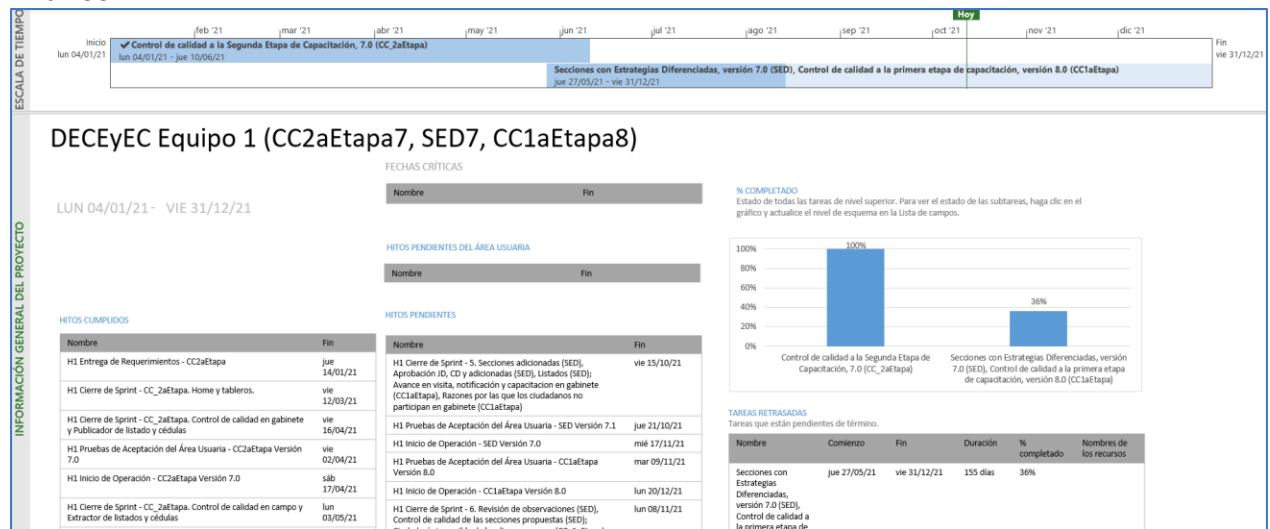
ESCALA DE TIEMPO

Hoy

feb '21 | mar '21 | abr '21 | may '21 | jun '21 | jul '21 | ago '21 | sep '21 | oct '21 | nov '21 | dic '21

Inicio lun 04/01/21

✔ Control de calidad a la Segunda Etapa de Capacitación, 7.0 (CC_2aEtapa)
lun 04/01/21 - jue 10/06/21

Secciones con Estrategias Diferenciadas, versión 7.0 (SED), Control de calidad a la primera etapa de capacitación, versión 8.0 (CC1aEtapa)
jue 27/05/21 - vie 31/12/21

Fin vie 31/12/21

INFORMACIÓN GENERAL DEL PROYECTO

DECEyEC Equipo 1 (CC2aEtapa7, SED7, CC1aEtapa8)

LUN 04/01/21 - VIE 31/12/21

FECHAS CRÍTICAS

| Nombre | Fin |
|---|---|

HITOS PENDIENTES DEL ÁREA USUARIA

| Nombre | Fin |
|---|---|

HITOS CUMPLIDOS

| Nombre | Fin |
|---|---|
| H1 Entrega de Requerimientos - CC2aEtapa | jue 14/01/21 |
| H1 Cierre de Sprint - CC_2aEtapa. Home y tableros. | vie 12/03/21 |
| H1 Cierre de Sprint - CC_2aEtapa. Control de calidad en gabinete y Publicador de listado y cédulas | vie 16/04/21 |
| H1 Pruebas de Aceptación del Área Usuaria - CC2aEtapa Versión 7.0 | vie 02/04/21 |
| H1 Inicio de Operación - CC2aEtapa Versión 7.0 | sáb 17/04/21 |
| H1 Cierre de Sprint - CC_2aEtapa. Control de calidad en campo y Extractor de listados y cédulas | lun 03/05/21 |

HITOS PENDIENTES

| Nombre | Fin |
|---|---|
| H1 Cierre de Sprint - 5. Secciones adicionadas (SED), Aprobación JD, CD y adicionadas (SED), Listados (SED); Avance en visita, notificación y capacitacion en gabinete (CC1aEtapa), Razones por las que los ciudadanos no participan en gabinete (CC1aEtapa) | vie 15/10/21 |
| H1 Pruebas de Aceptación del Área Usuaria - SED Versión 7.1 | jue 21/10/21 |
| H1 Inicio de Operación - SED Versión 7.0 | mié 17/11/21 |
| H1 Pruebas de Aceptación del Área Usuaria - CC1aEtapa Versión 8.0 | mar 09/11/21 |
| H1 Inicio de Operación - CC1aEtapa Versión 8.0 | lun 20/12/21 |
| H1 Cierre de Sprint - 6. Revisión de observaciones (SED), Control de calidad de las secciones propuestas (SED); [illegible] | lun 08/11/21 |

% COMPLETADO
Estado de todas las tareas de nivel superior. Para ver el estado de las subtareas, haga clic en el gráfico y actualice el nivel de esquema en la Lista de campos.

100%
80%
60%
40%
20%
0%

100%
36%

Control de calidad a la Segunda Etapa de Capacitación, 7.0 (CC_2aEtapa)
Secciones con Estrategias Diferenciadas, versión 7.0 (SED), Control de calidad a la primera etapa de capacitación, versión 8.0 (CC1aEtapa)

TAREAS RETRASADAS
Tareas que están pendientes de término.

| Nombre | Comienzo | Fin | Duración | % completado | Nombres de los recursos |
|---|---|---|---|---|---|
| Secciones con Estrategias Diferenciadas, versión 7.0 (SED), Control de calidad a la primera etapa de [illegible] | jue 27/05/21 | vie 31/12/21 | 155 días | 36% | |